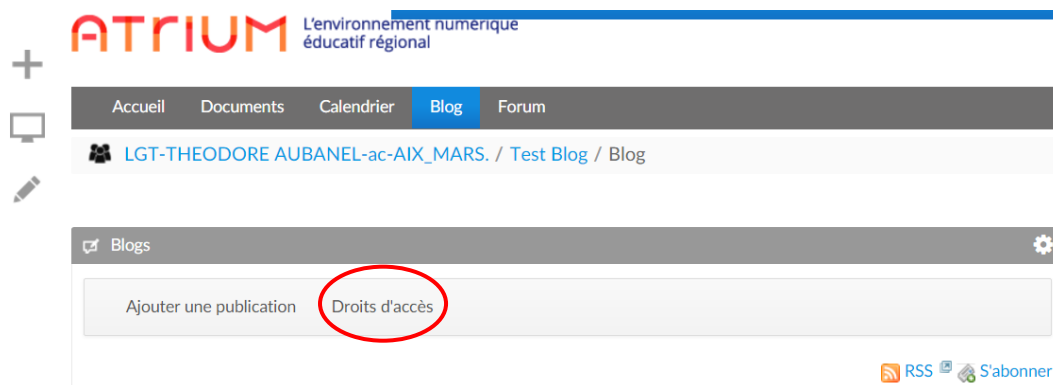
ATRIUM L'environnement numérique éducatif régional

Accueil Documents Calendrier Blog Forum

LGT-THEODORE AUBANEL-ac-AIX_MARS. / Test Blog / Blog

Blogs

Ajouter une publication Droits d'accès

RSS S'abonner